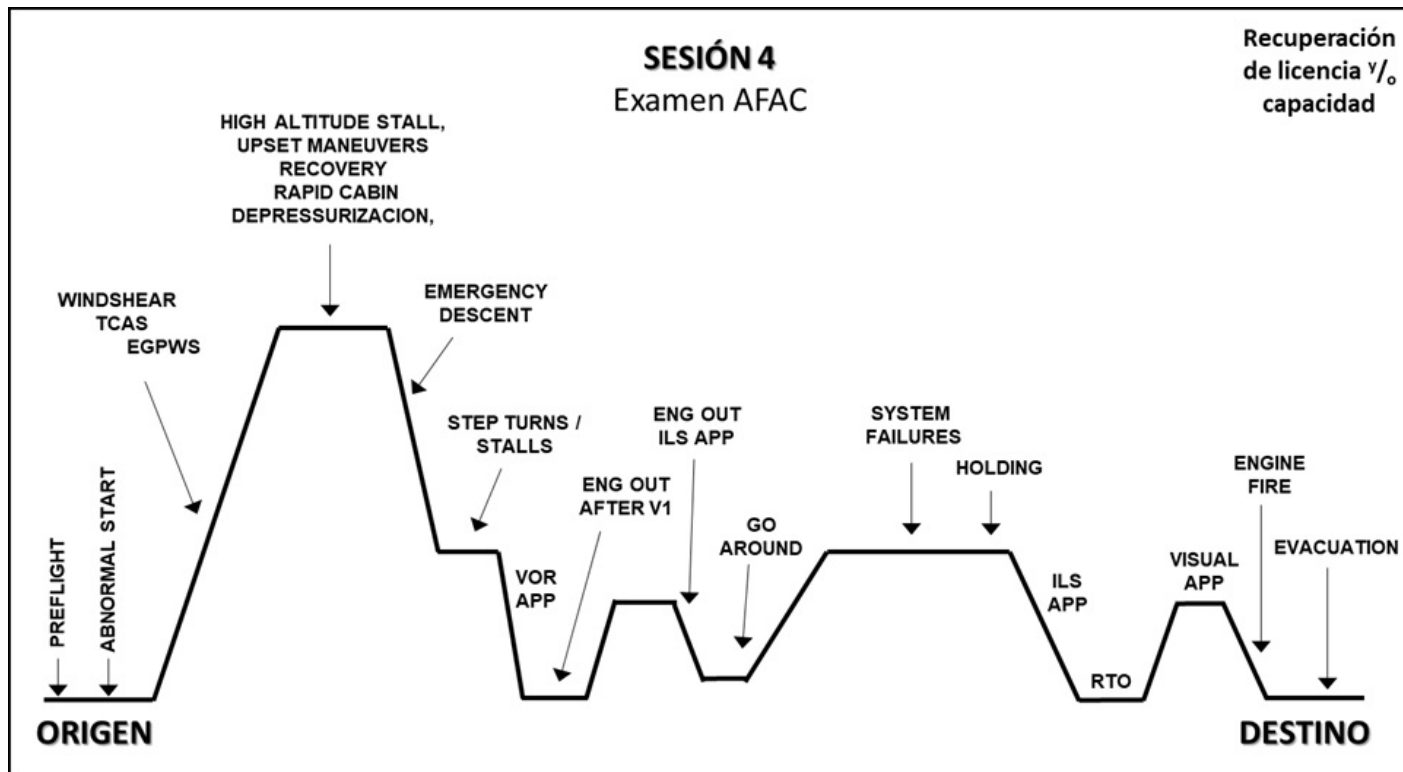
SESIÓN 4
Examen AFAC

Recuperación de licencia $^{y}/_{o}$ capacidad

HIGH ALTITUDE STALL, UPSET MANEUVERS RECOVERY RAPID CABIN DEPRESSURIZACION,

WINDSHEAR TCAS EGPWS

EMERGENCY DESCENT

STEP TURNS / STALLS

ENG OUT ILS APP

SYSTEM FAILURES

HOLDING

ENG OUT AFTER V1

GO AROUND

ENGINE FIRE

VISUAL APP

EVACUATION

VOR APP

ILS APP

PREFLIGHT

ABNORMAL START

RTO

ORIGEN

DESTINO